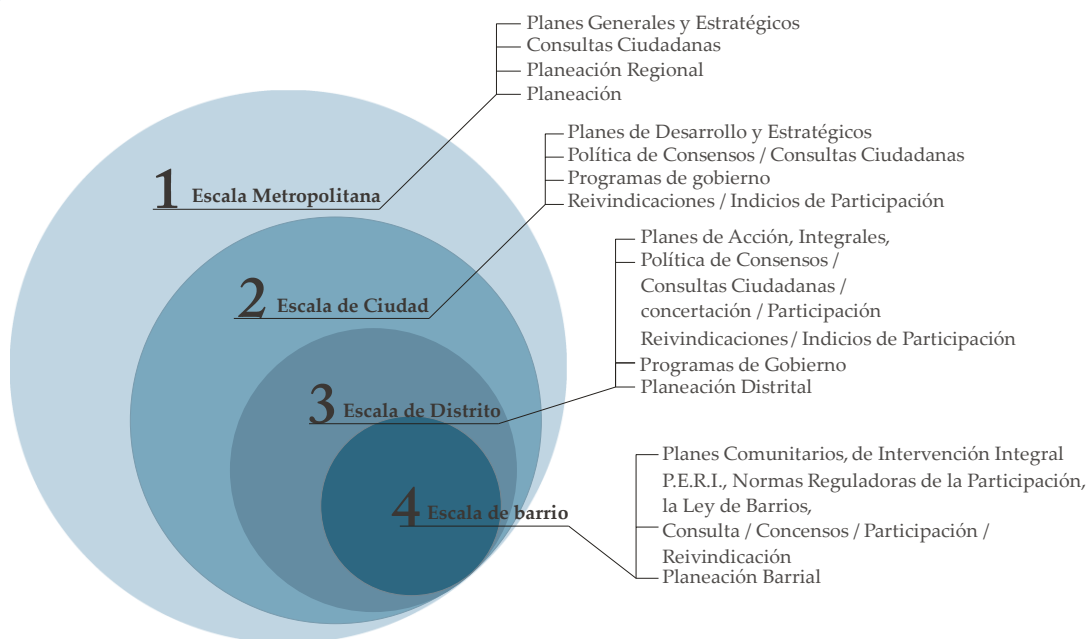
Planes Generales y Estratégicos
Consultas Ciudadanas
Planeación Regional
Planeación

1 Escala Metropolitana

Planes de Desarrollo y Estratégicos
Política de Consensos / Consultas Ciudadanas
Programas de gobierno
Reivindicaciones / Indicios de Participación

2 Escala de Ciudad

Planes de Acción, Integrales,
Política de Consensos /
Consultas Ciudadanas /
concertación / Participación
Reivindicaciones / Indicios de Participación
Programas de Gobierno
Planeación Distrital

3 Escala de Distrito

Planes Comunitarios, de Intervención Integral
P.E.R.I., Normas Reguladoras de la Participación,
la Ley de Barrios,
Consulta / Concensos / Participación /
Reivindicación
Planeación Barrial

4 Escala de barrio